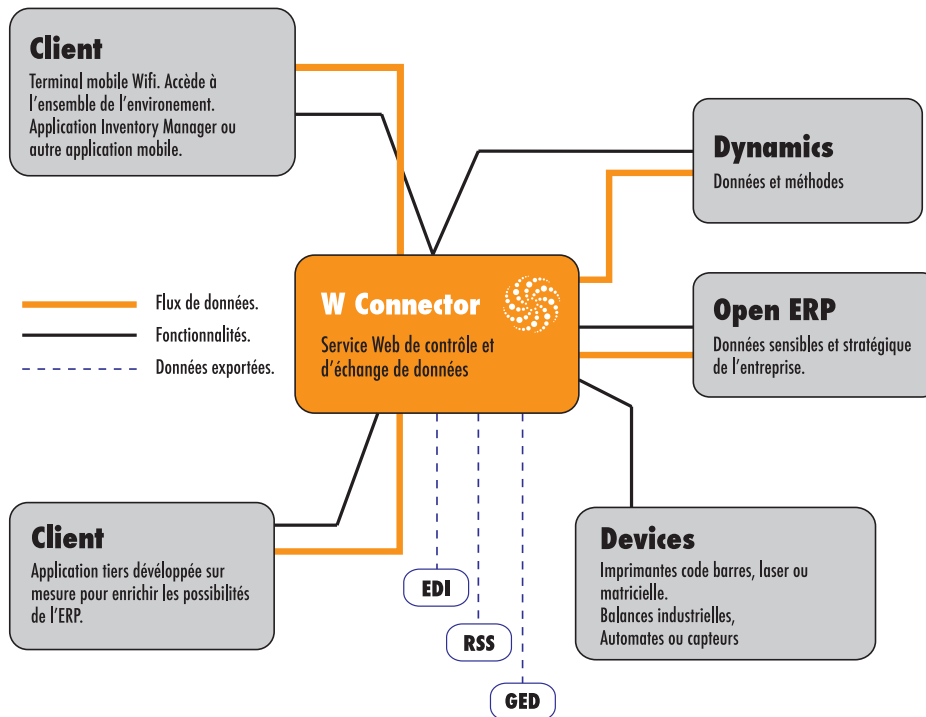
Client
Terminal mobile Wifi. Accède à l'ensemble de l'environement. Application Inventory Manager ou autre application mobile.

Dynamics
Données et méthodes

Flux de données.
Fonctionnalités.
Données exportées.

W Connector
Service Web de contrôle et d'échange de données

Open ERP
Données sensibles et stratégique de l'entreprise.

Client
Application tiers développée sur mesure pour enrichir les possibilités de l'ERP.

EDI

RSS

GED

Devices
Imprimantes code barres, laser ou matricielle.
Balances industrielles,
Automates ou capteurs